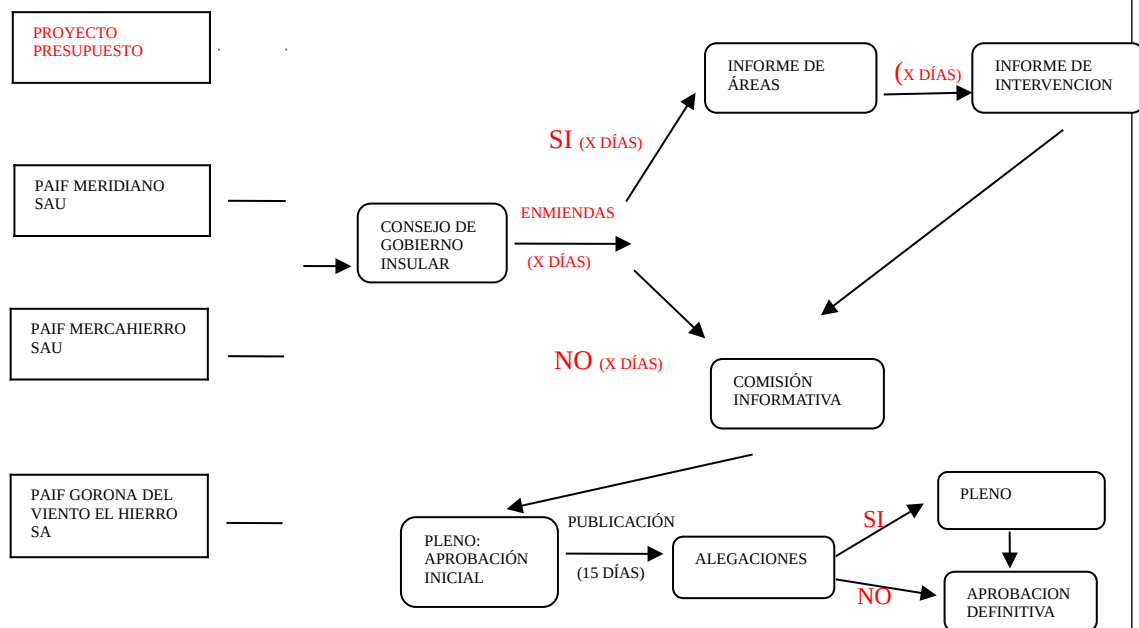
PROYECTO PRESUPUESTO

PAIF MERIDIANO SAU

PAIF MERCAHIERRO SAU

PAIF GORONA DEL VIENTO EL HIERRO SA

CONSEJO DE GOBIERNO INSULAR

ENMIENDAS

(X DÍAS)

SI (X DÍAS)

INFORME DE ÁREAS

(X DÍAS)

INFORME DE INTERVENCION

NO (X DÍAS)

COMISIÓN INFORMATIVA

PLENO: APROBACIÓN INICIAL

PUBLICACIÓN

(15 DÍAS)

ALEGACIONES

SI

PLENO

NO

APROBACION DEFINITIVA